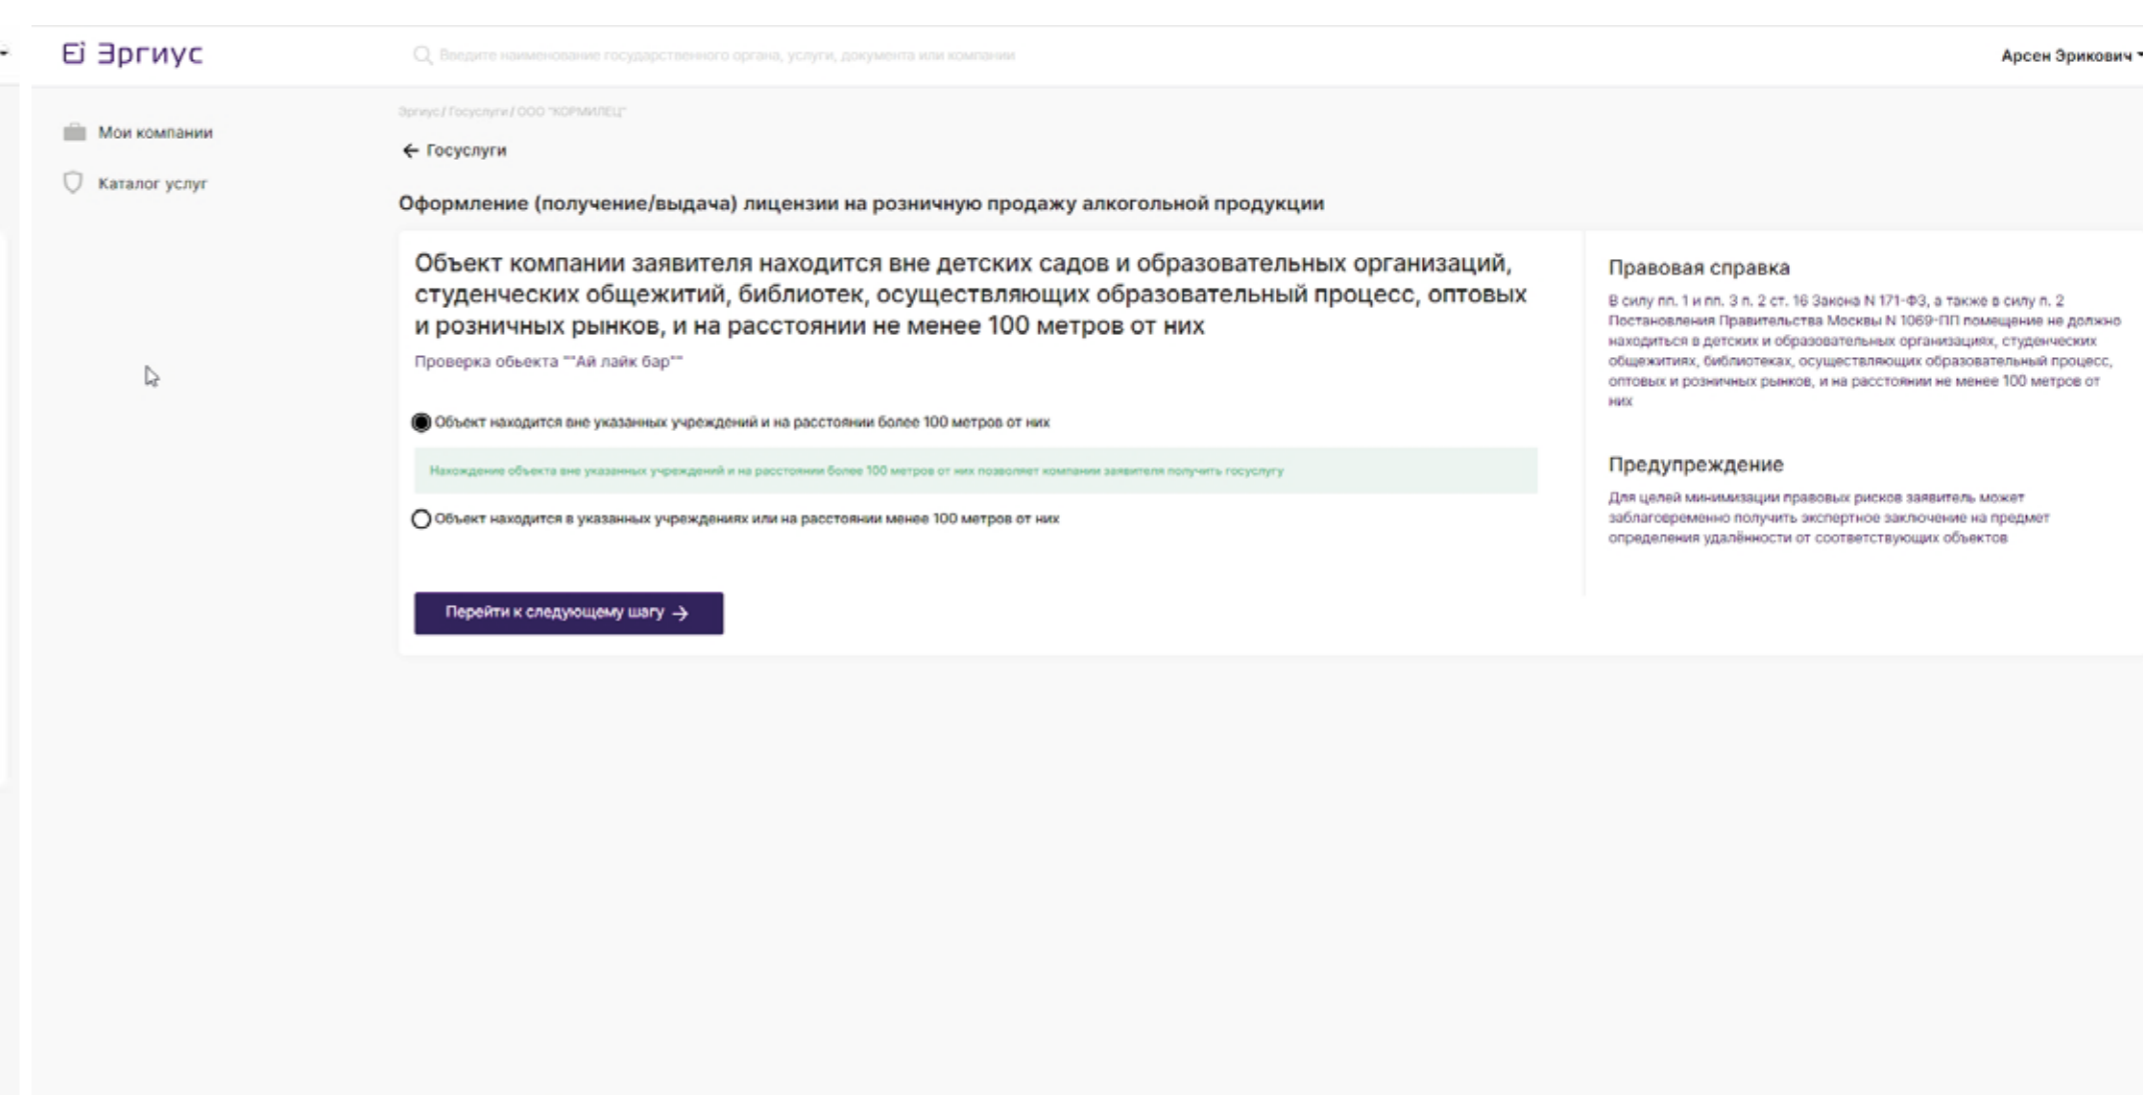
Эргиус

Введите наименование государственного органа, услуги, документа или компании

Арсен Эрикович

Мои компании

Каталог услуг

Эргиус / Госуслуги / ООО "КОРМИЛЕЦ"

Госуслуги

Оформление (получение/выдача) лицензии на розничную продажу алкогольной продукции

Объект компании заявителя находится вне детских садов и образовательных организаций, студенческих общежитий, библиотек, осуществляющих образовательный процесс, оптовых и розничных рынков, и на расстоянии не менее 100 метров от них

Проверка объекта ""Ай лайк бар""

Объект находится вне указанных учреждений и на расстоянии более 100 метров от них

Нахождение объекта вне указанных учреждений и на расстоянии более 100 метров от них позволяет компании заявителя получить госуслугу

Объект находится в указанных учреждениях или на расстоянии менее 100 метров от них

Перейти к следующему шагу

Правовая справка

В силу пп. 1 и пп. 3 п. 2 ст. 16 Закона N 171-ФЗ, а также в силу п. 2 Постановления Правительства Москвы N 1069-ПП помещение не должно находиться в детских и образовательных организациях, студенческих общежитиях, библиотеках, осуществляющих образовательный процесс, оптовых и розничных рынков, и на расстоянии не менее 100 метров от них

Предупреждение

Для целей минимизации правовых рисков заявитель может заблаговременно получить экспертное заключение на предмет определения удалённости от соответствующих объектов